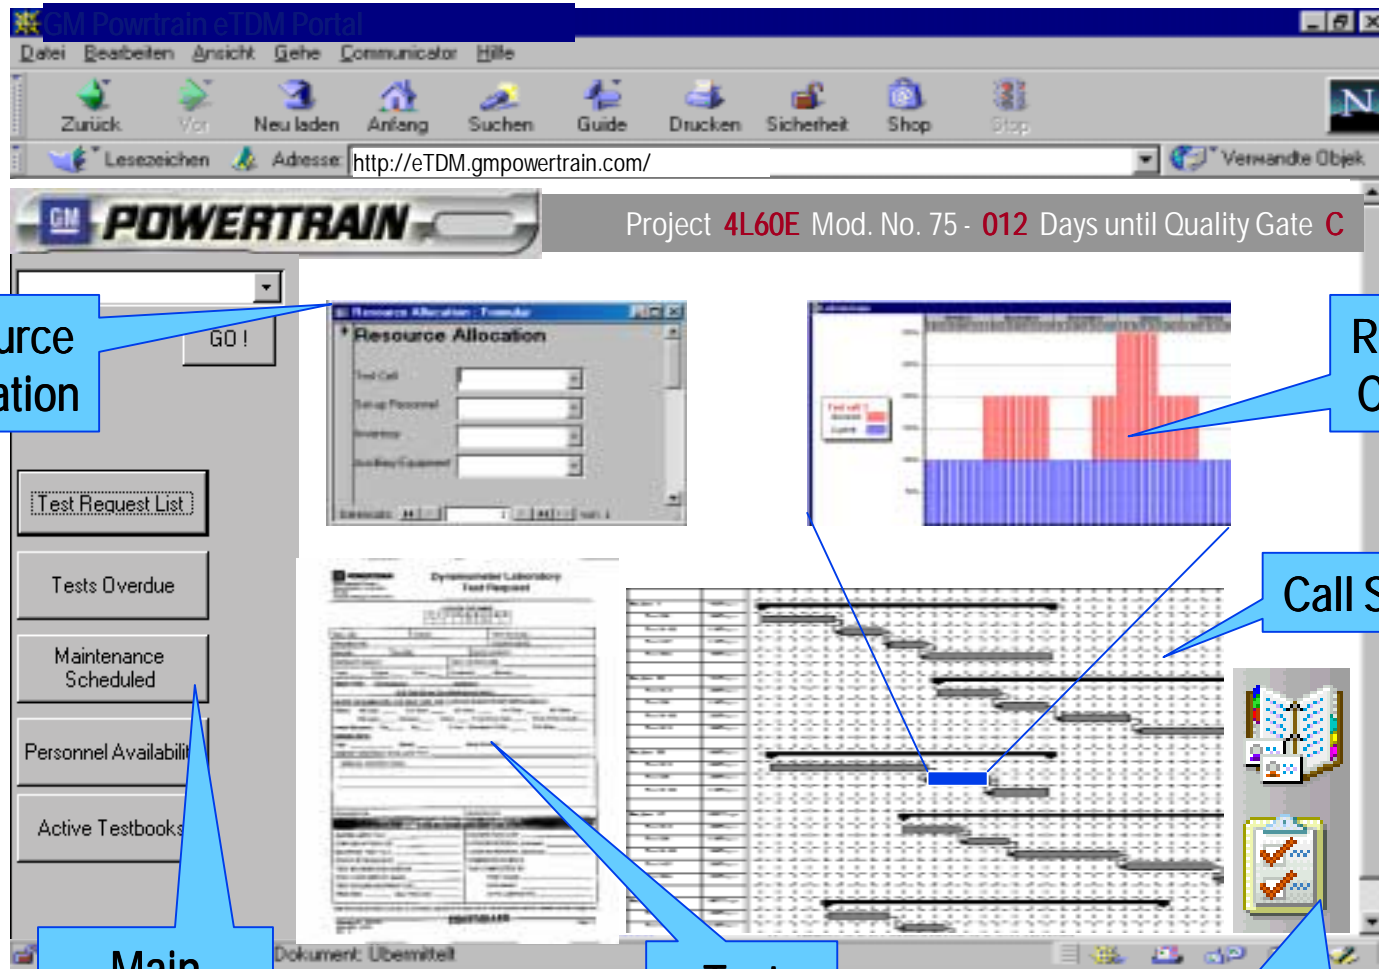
GM Powrtrain eTDM Portal

Datei Bearbeiten Ansicht Gehe Communicator Hilfe

Zurück Vor Neu laden Anfang Suchen Guide Drucken Sicherheit Shop Stop

Lesezeichen Adresse: http://eTDM.gmpowertrain.com/ Verwandte Objekt

GM POWERTRAIN

Project 4L60E Mod. No. 75 - 012 Days until Quality Gate C

GO !

urce
ation

Resource Allocation : Formular
Resource Allocation

R
C

Test Request List

Tests Overdue

Maintenance Scheduled

Personnel Availabili

Active Testbooks

Call S

Dynamometer Laboratory
Test Request

Main

Dokument: Übermittelt

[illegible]